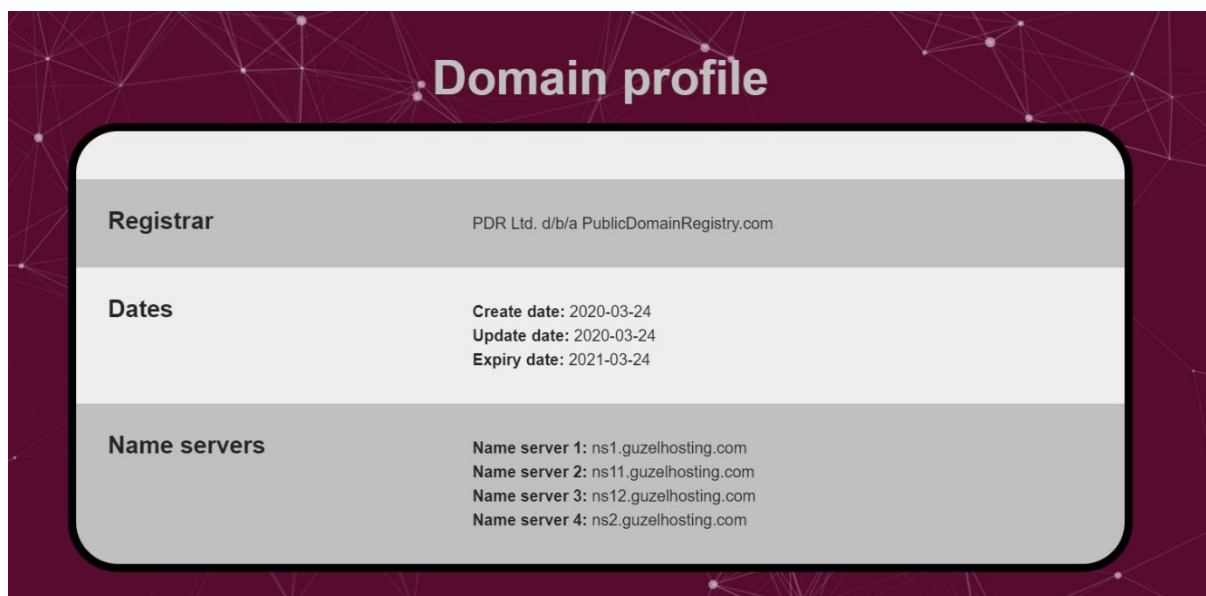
Domain profile

| | |
|---|---|
| Registrar | PDR Ltd. d/b/a PublicDomainRegistry.com |
| Dates | **Create date:** 2020-03-24<br>**Update date:** 2020-03-24<br>**Expiry date:** 2021-03-24 |
| Name servers | **Name server 1:** ns1.guzelhosting.com<br>**Name server 2:** ns11.guzelhosting.com<br>**Name server 3:** ns12.guzelhosting.com<br>**Name server 4:** ns2.guzelhosting.com |